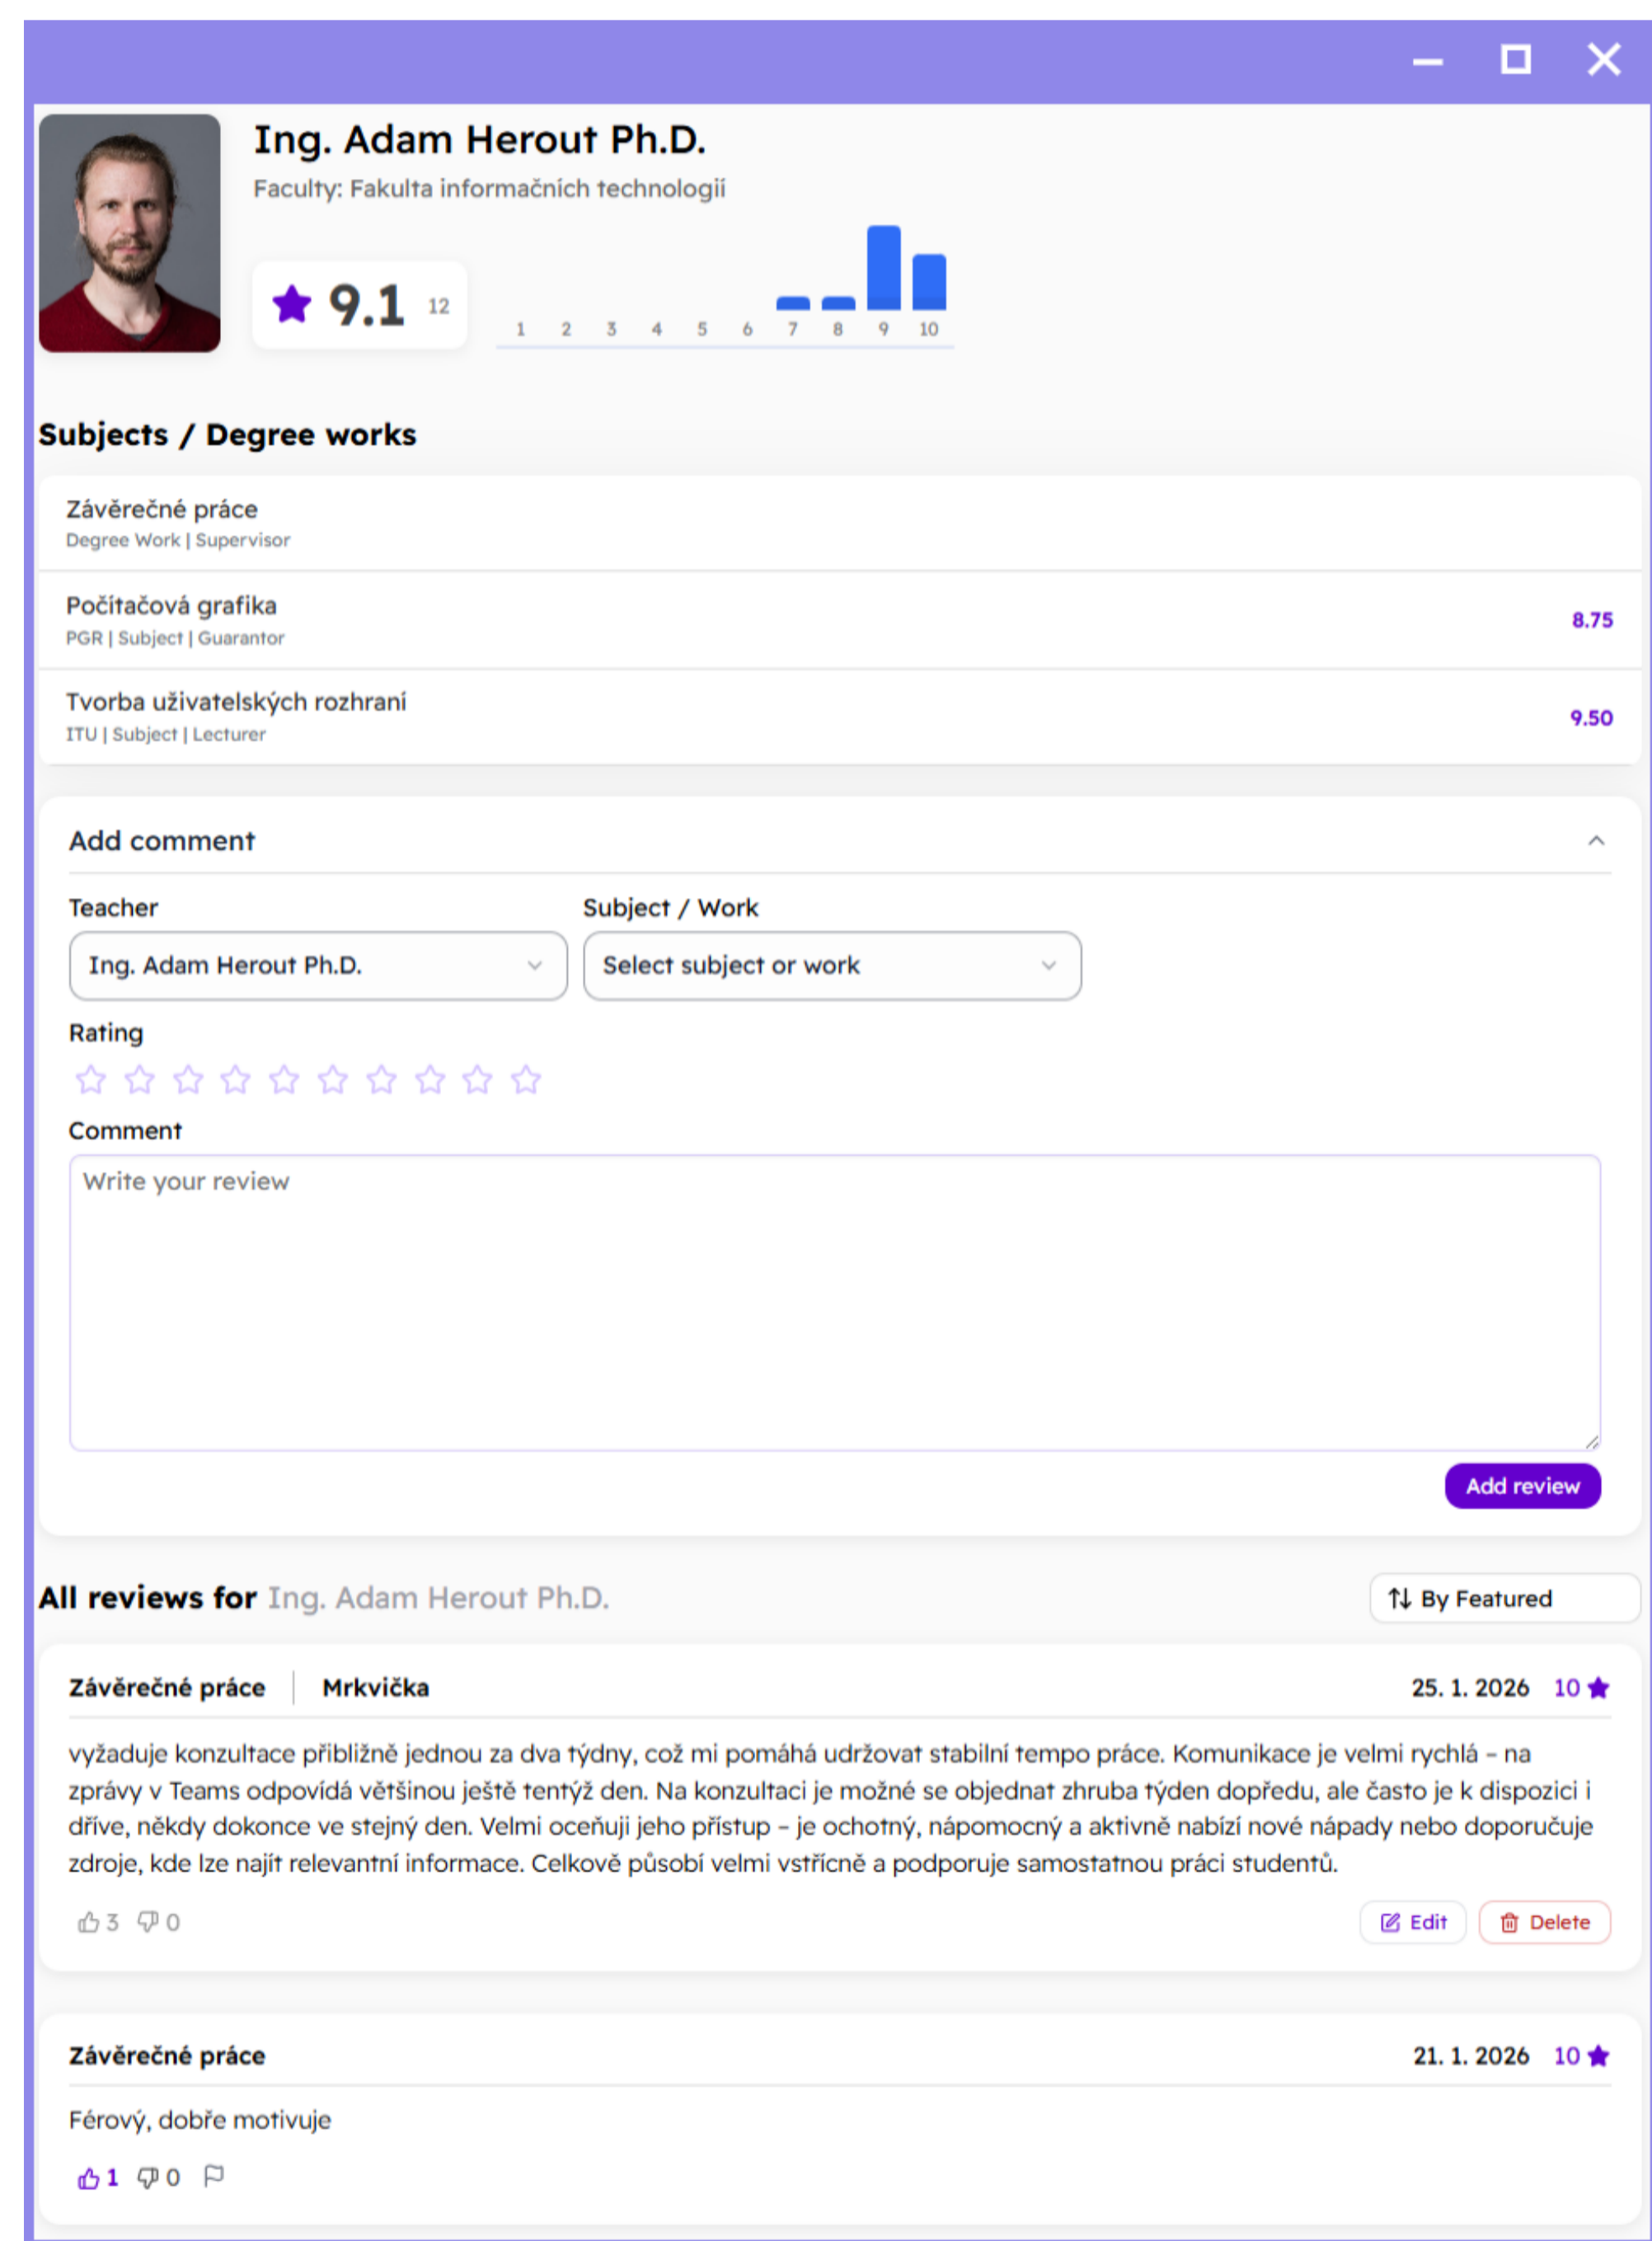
Ing. Adam Herout Ph.D.

Faculty: Fakulta informačních technologií

9.1 12

1 2 3 4 5 6 7 8 9 10

Subjects / Degree works

Závěrečné práce
Degree Work | Supervisor

Počítačová grafika
PGR | Subject | Guarantor
8.75

Tvorba uživatelských rozhraní
ITU | Subject | Lecturer
9.50

Add comment

Teacher
Ing. Adam Herout Ph.D.

Subject / Work
Select subject or work

Rating

Comment
Write your review

Add review

All reviews for Ing. Adam Herout Ph.D.

By Featured

Závěrečné práce | Mrkvička 25. 1. 2026 10

vyžaduje konzultace přibližně jednou za dva týdny, což mi pomáhá udržovat stabilní tempo práce. Komunikace je velmi rychlá – na zprávy v Teams odpovídá většinou ještě tentýž den. Na konzultaci je možné se objednat zhruba týden dopředu, ale často je k dispozici i dříve, někdy dokonce ve stejný den. Velmi oceňuji jeho přístup – je ochotný, nápomocný a aktivně nabízí nové nápady nebo doporučuje zdroje, kde lze najít relevantní informace. Celkově působí velmi vstřícně a podporuje samostatnou práci studentů.

3 0

Edit Delete

Závěrečné práce 21. 1. 2026 10

Férový, dobře motivuje

1 0